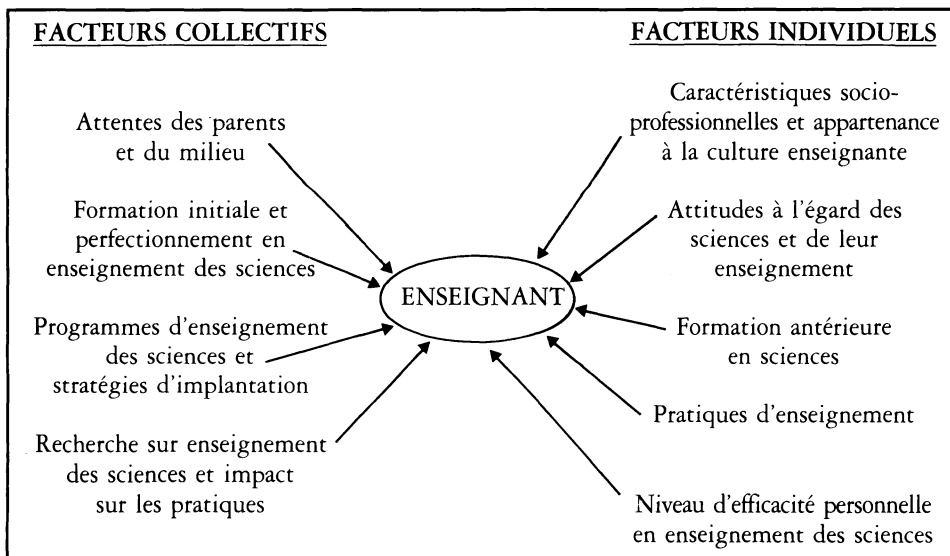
FACTEURS COLLECTIFS

FACTEURS INDIVIDUELS

Attentes des parents et du milieu

Formation initiale et perfectionnement en enseignement des sciences

Programmes d'enseignement des sciences et stratégies d'implantation

Recherche sur enseignement des sciences et impact sur les pratiques

ENSEIGNANT

Caractéristiques socioprofessionnelles et appartenance à la culture enseignante

Attitudes à l'égard des sciences et de leur enseignement

Formation antérieure en sciences

Pratiques d'enseignement

Niveau d'efficacité personnelle en enseignement des sciences